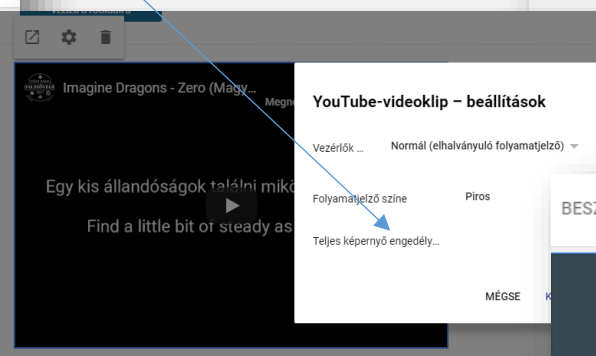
Imagine Dragons - Zero (Magy...

Megn

Egy kis állandóságok találni mikó

Find a little bit of steady as

YouTube-videoklip – beállítások

Vezérlők ...

Normál (elhalványuló folyamatjelző)

Folyamatjelző színe

Piros

Teljes képernyő engedély...

MÉGSE

K

BES